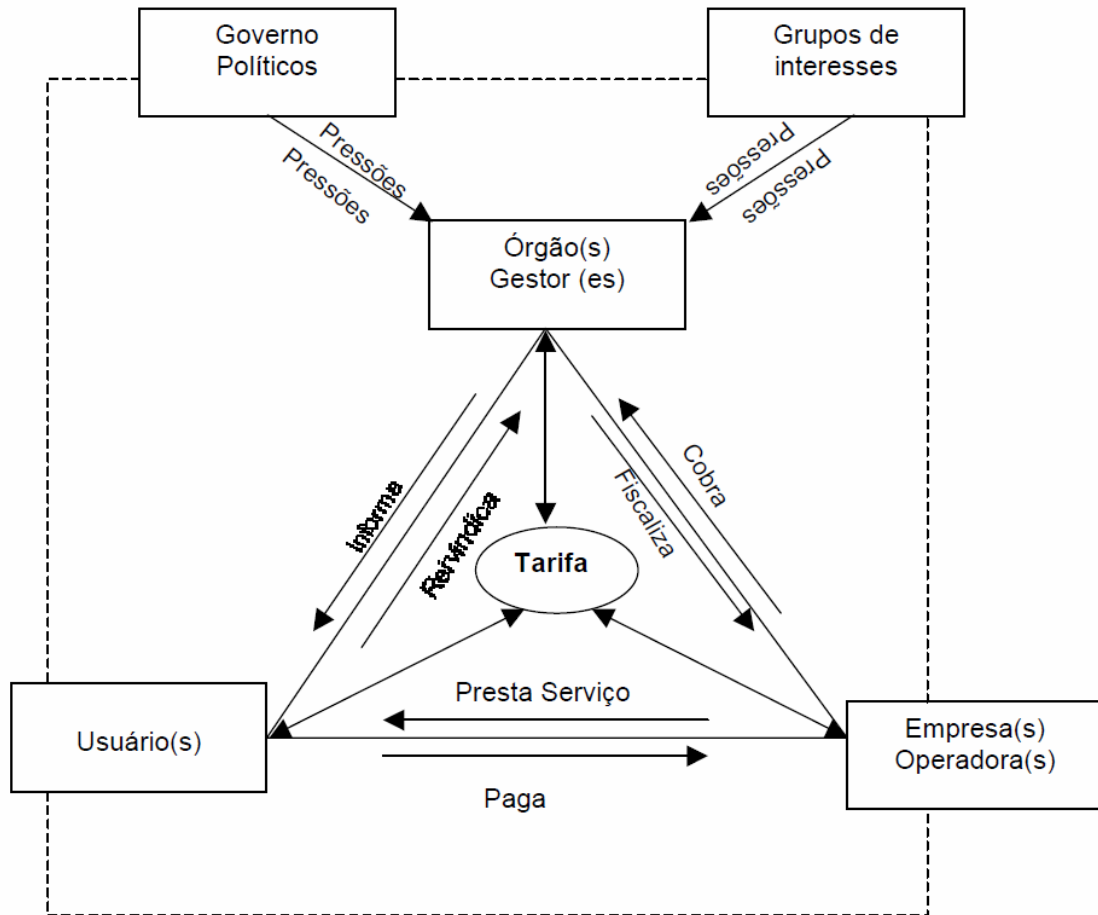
Governo Políticos

Grupos de interesses

Pressões

Pressões

Pressões

Pressões

Órgão(s) Gestor (es)

Informa

Reivindica

Fiscaliza

Cobra

Tarifa

Presta Serviço

Usuário(s)

Empresa(s) Operadora(s)

Paga